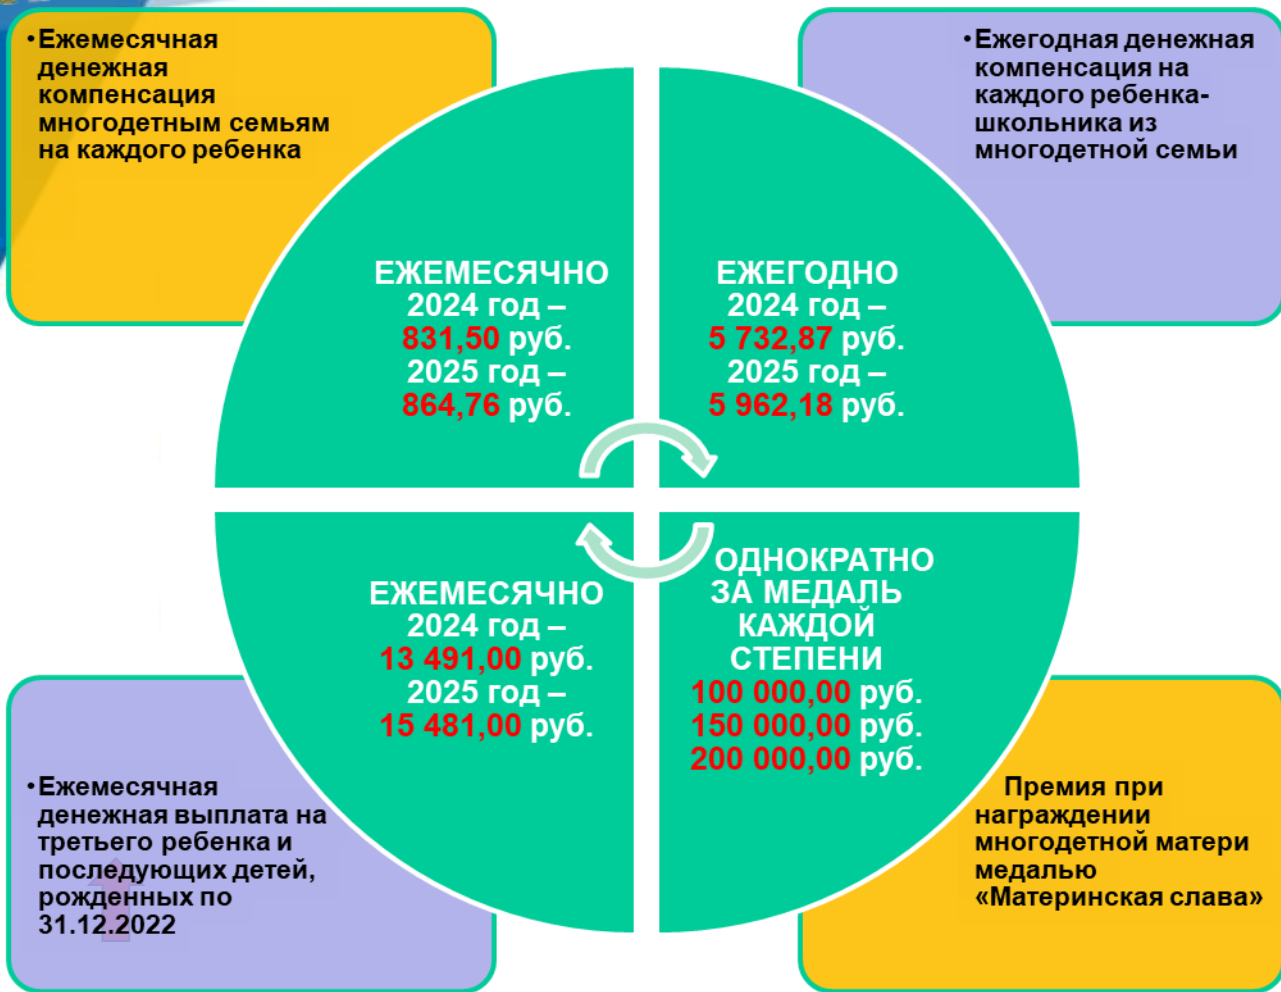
•Ежемесячная денежная компенсация многодетным семьям на каждого ребенка

•Ежегодная денежная компенсация на каждого ребенка-школьника из многодетной семьи

ЕЖЕМЕСЯЧНО
2024 год –
831,50 руб.
2025 год –
864,76 руб.

ЕЖЕГОДНО
2024 год –
5 732,87 руб.
2025 год –
5 962,18 руб.

ЕЖЕМЕСЯЧНО
2024 год –
13 491,00 руб.
2025 год –
15 481,00 руб.

ОДНОКРАТНО
ЗА МЕДАЛЬ
КАЖДОЙ
СТЕПЕНИ
100 000,00 руб.
150 000,00 руб.
200 000,00 руб.

•Ежемесячная денежная выплата на третьего ребенка и последующих детей, рожденных по 31.12.2022

Премия при награждении многодетной матери медалью «Материнская слава»